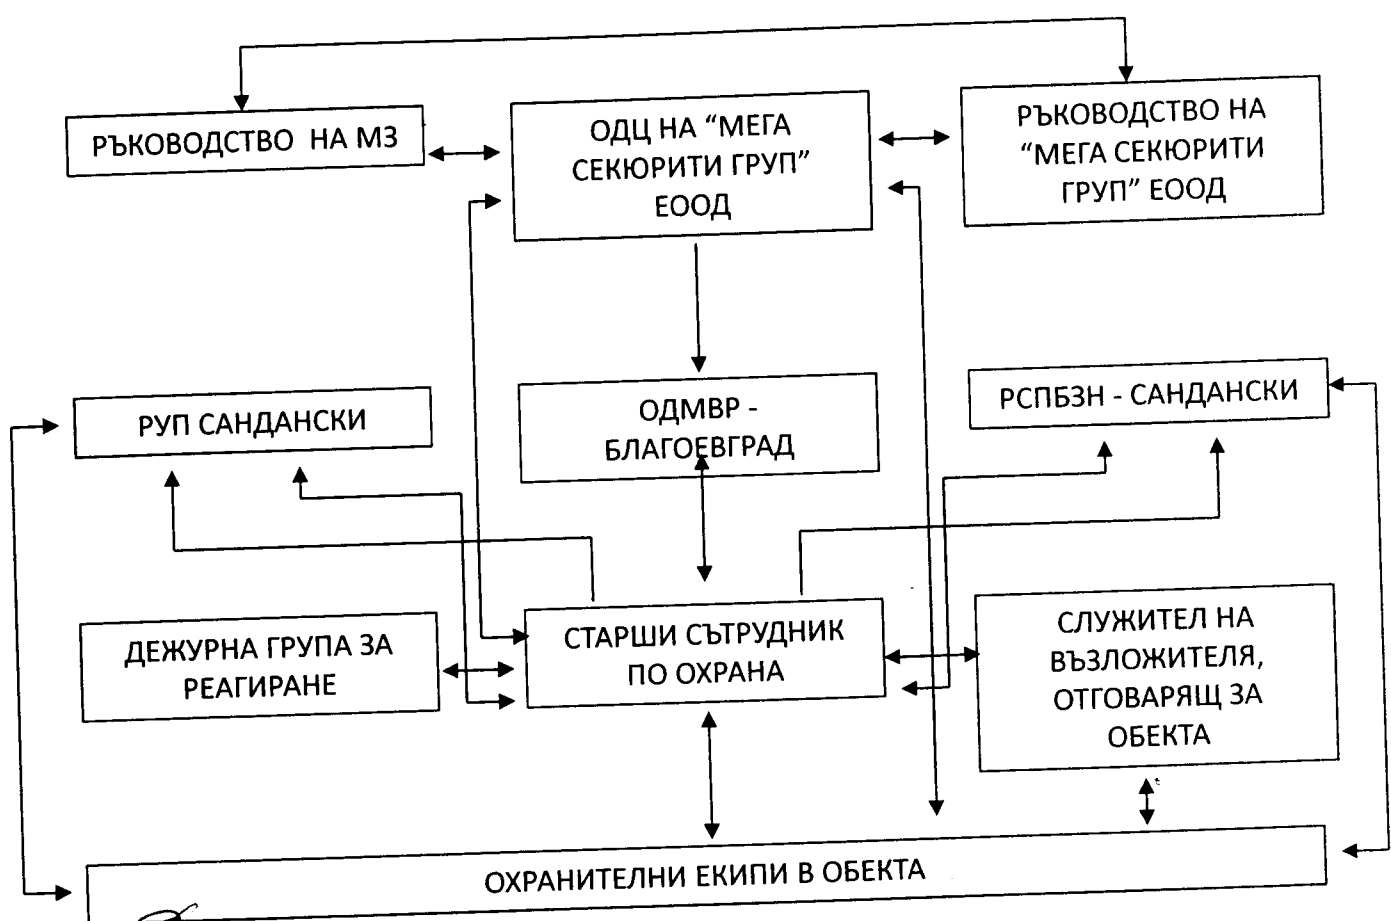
РЪКОВОДСТВО НА МЗ

ОДЦ НА "МЕГА СЕКЮРИТИ ГРУП" ЕООД

РЪКОВОДСТВО НА "МЕГА СЕКЮРИТИ ГРУП" ЕООД

РУП САНДАНСКИ

ОДМВР - БЛАГОЕВГРАД

РСПБЗН - САНДАНСКИ

ДЕЖУРНА ГРУПА ЗА РЕАГИРАНЕ

СТАРШИ СЪТРУДНИК ПО ОХРАНА

СЛУЖИТЕЛ НА ВЪЗЛОЖИТЕЛЯ, ОТГОВАРЯЩ ЗА ОБЕКТА

ОХРАНИТЕЛНИ ЕКИПИ В ОБЕКТА